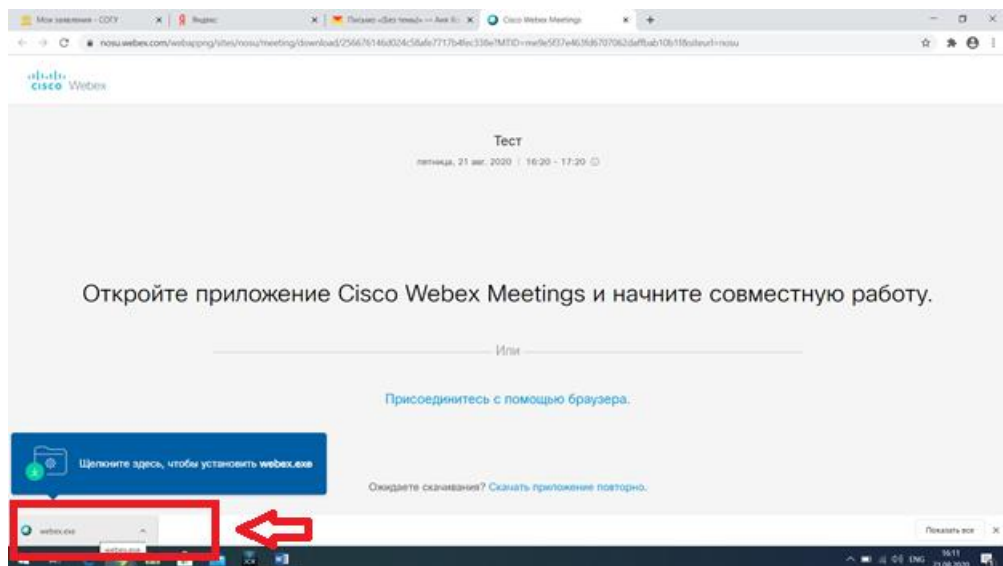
Мои заявления - СОГУ | Яндекс | Письмо «Без темы» — | Cisco Webex Meetings

nosu.webex.com/webappng/sites/nosu/meeting/download/2566761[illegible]

cisco Webex

Тест

пятница, 21 авг. 2020 | 16:20 - 17:20

Откройте приложение Cisco Webex Meetings и начните совместную работу.

Или

Присоединитесь с помощью браузера.

Щелкните здесь, чтобы установить webex.exe

Ожидаете скачивания? Скачать приложение повторно.

webex.exe

Показать все

ENG 16:11 21.08.2020